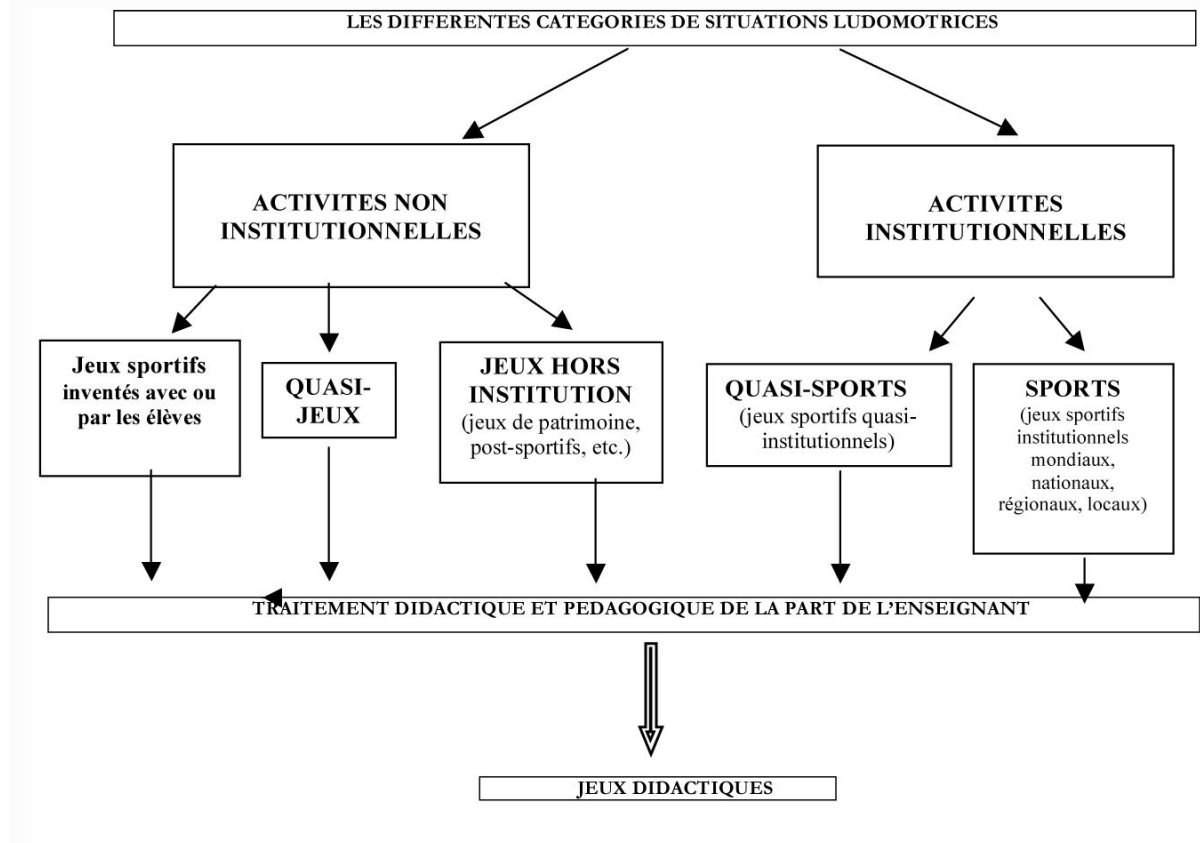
LES DIFFERENTES CATEGORIES DE SITUATIONS LUDOMOTRICES

ACTIVITES NON INSTITUTIONNELLES

ACTIVITES INSTITUTIONNELLES

Jeux sportifs inventés avec ou par les élèves

QUASI-JEUX

JEUX HORS INSTITUTION (jeux de patrimoine, post-sportifs, etc.)

QUASI-SPORTS (jeux sportifs quasi-institutionnels)

SPORTS (jeux sportifs institutionnels mondiaux, nationaux, régionaux, locaux)

TRAITEMENT DIDACTIQUE ET PEDAGOGIQUE DE LA PART DE L'ENSEIGNANT

JEUX DIDACTIQUES